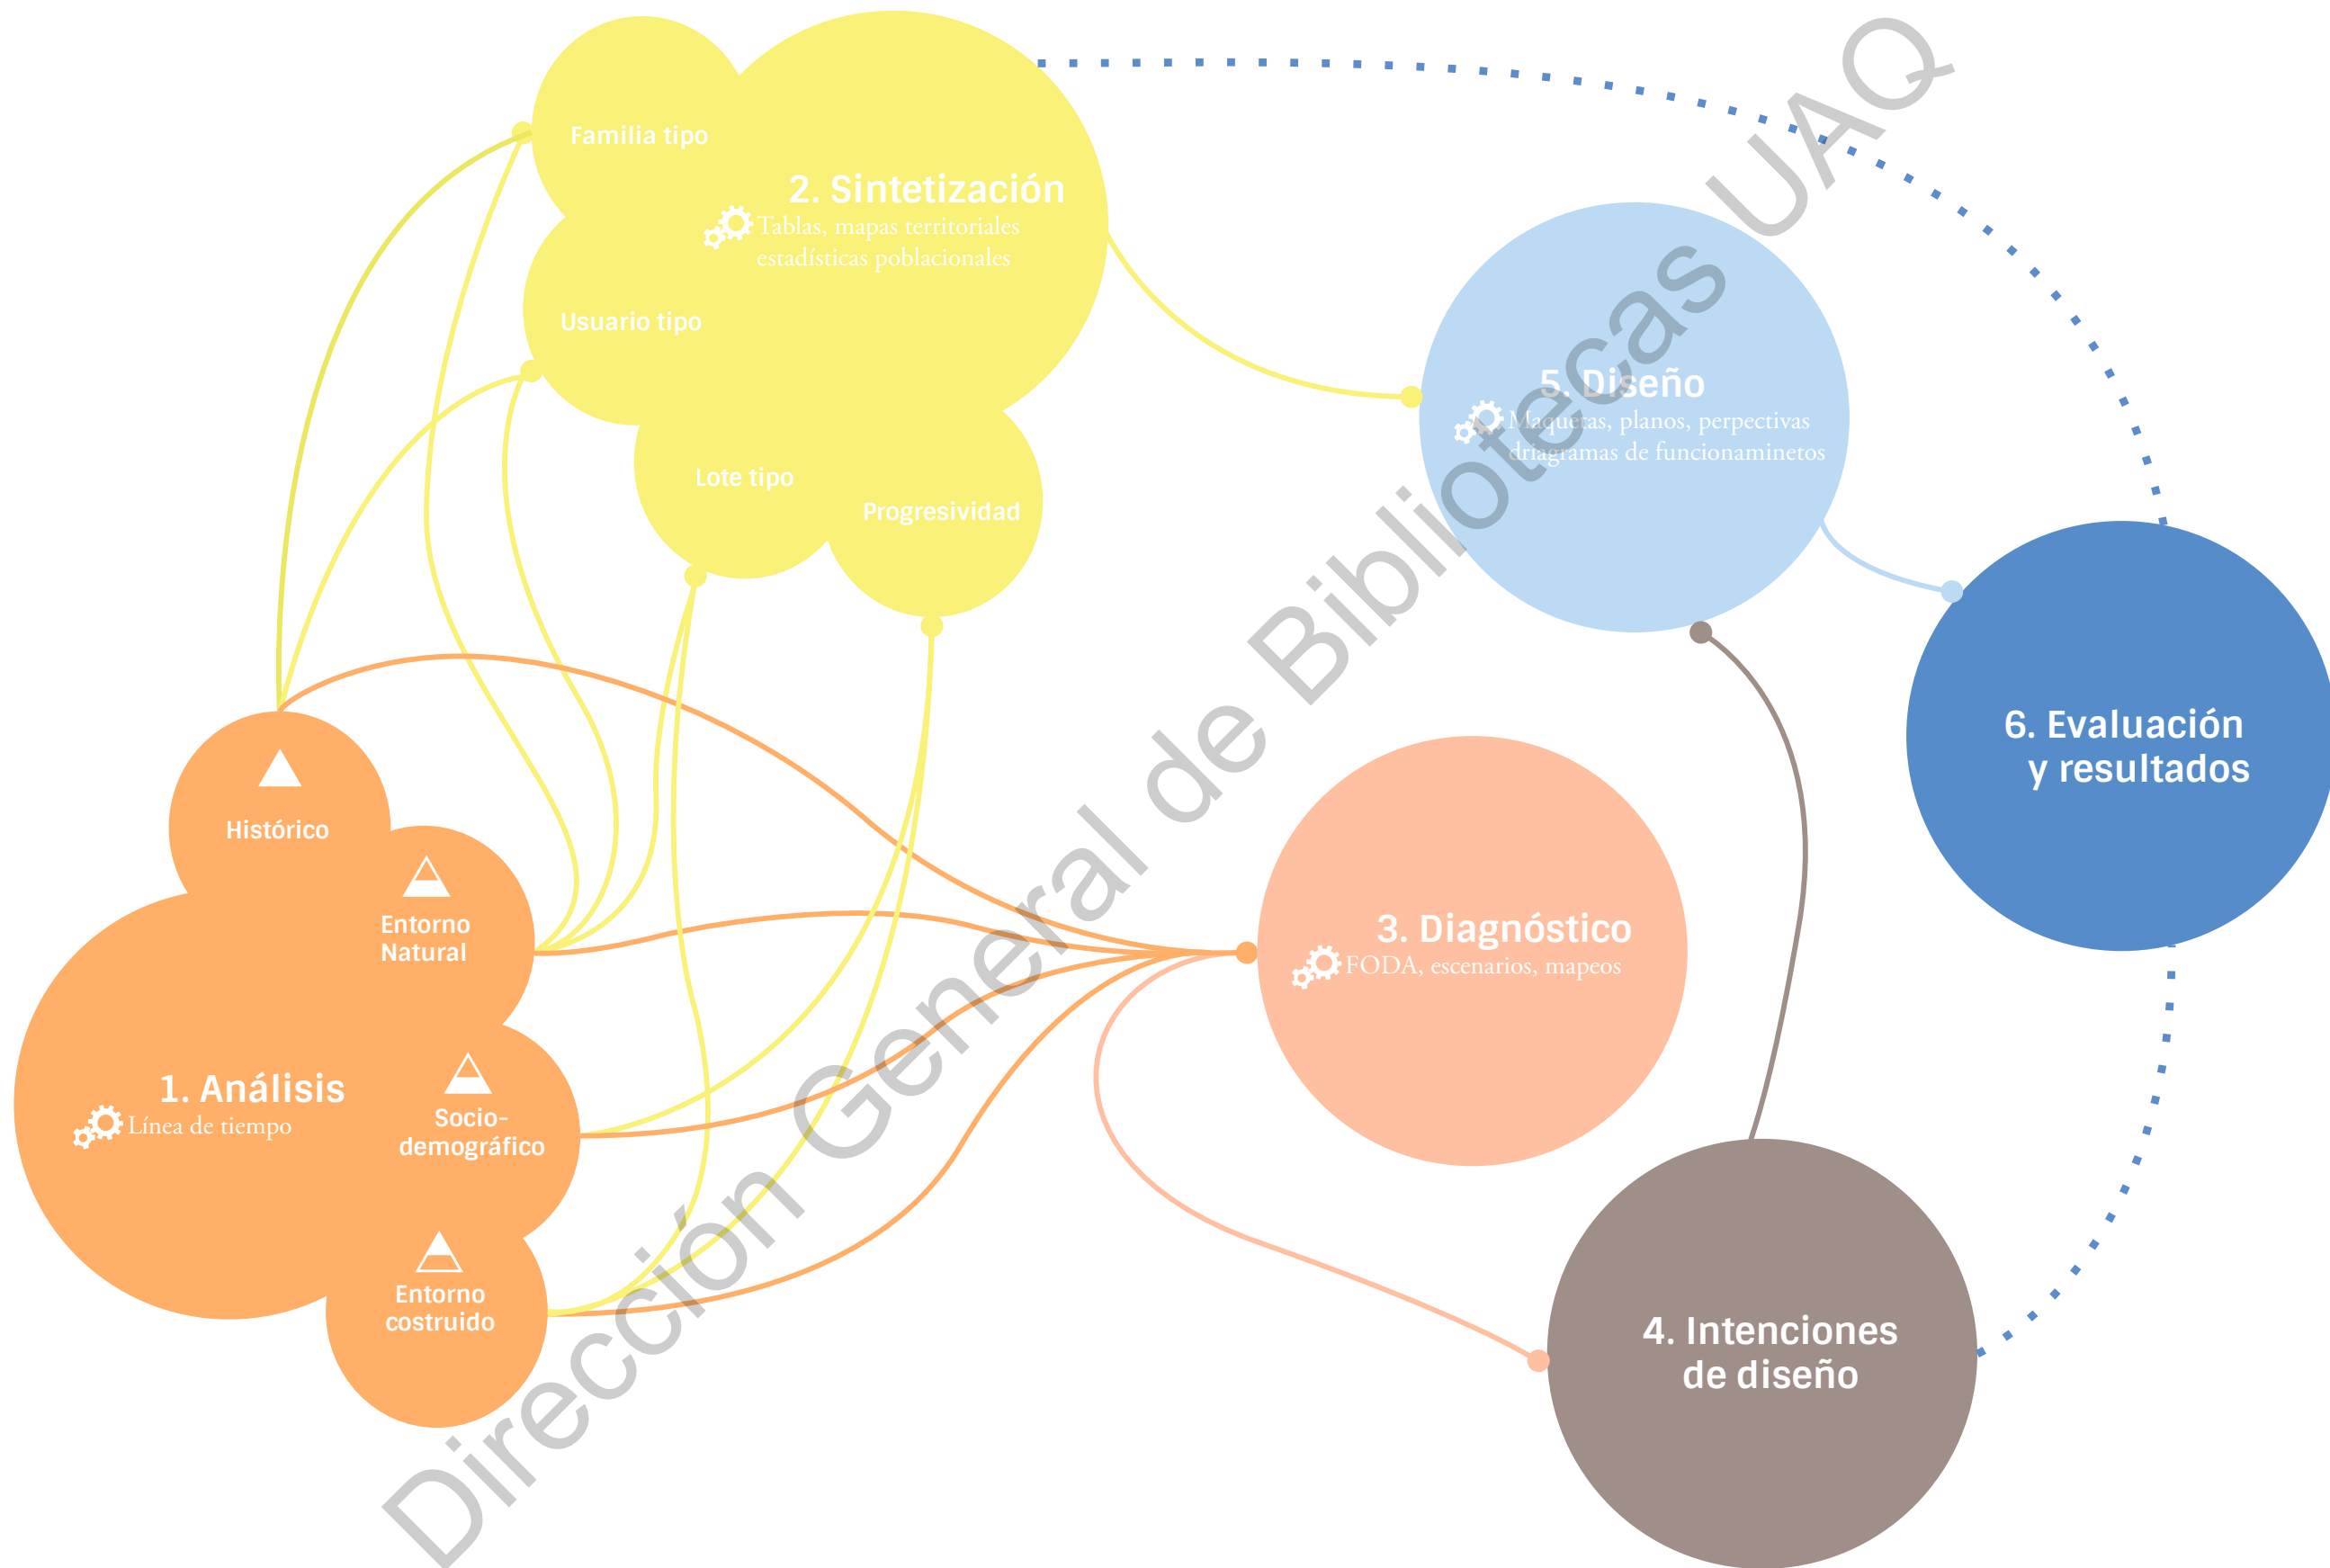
Familia tipo

2. Sintetización
Tablas, mapas territoriales estadísticas poblacionales

Usuario tipo

Lote tipo

Progresividad

5. Diseño
Maquetas, planos, perpectivas driagramas de funcionaminetos

6. Evaluación y resultados

Histórico

Entorno Natural

1. Análisis
Línea de tiempo

Socio-demográfico

Entorno costruido

3. Diagnóstico
FODA, escenarios, mapeos

4. Intenciones de diseño

Dirección General de Bibliotecas UAQ